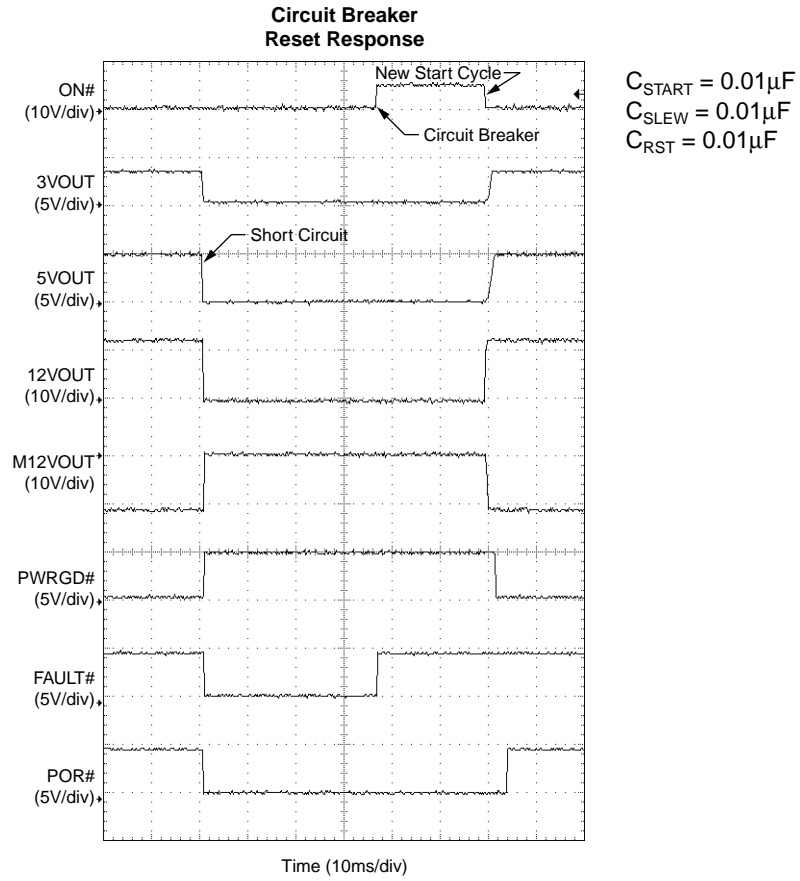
Circuit Breaker
Reset Response

ON#
(10V/div)

New Start Cycle

Circuit Breaker

$C_{START} = 0.01\mu F$
$C_{SLEW} = 0.01\mu F$
$C_{RST} = 0.01\mu F$

3VOUT
(5V/div)

Short Circuit

5VOUT
(5V/div)

12VOUT
(10V/div)

M12VOUT
(10V/div)

PWRGD#
(5V/div)

FAULT#
(5V/div)

POR#
(5V/div)

Time (10ms/div)